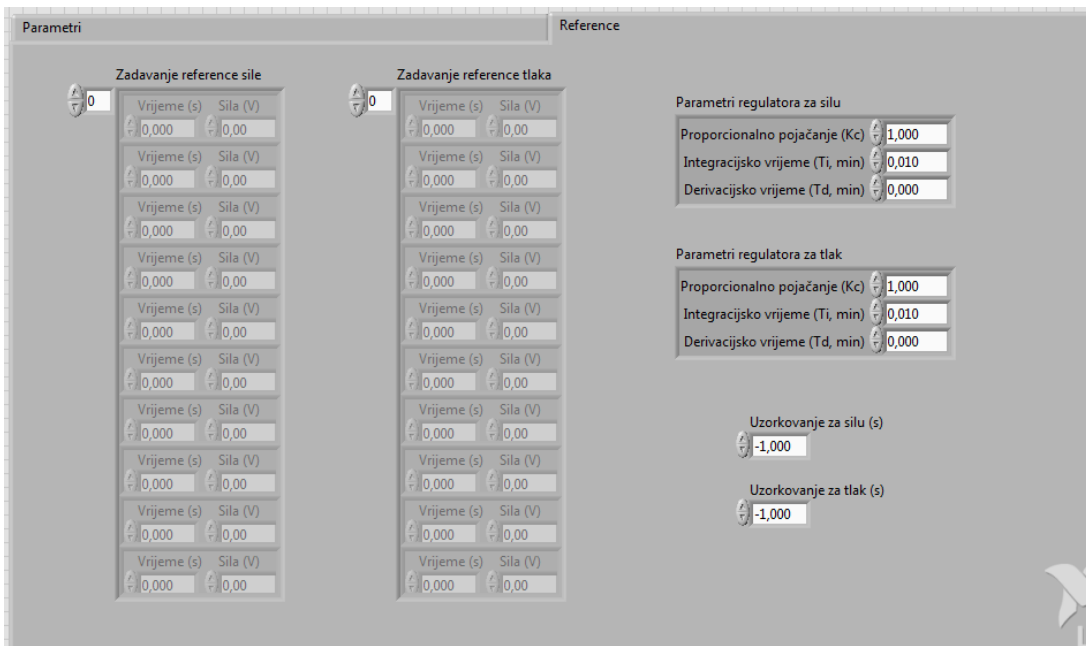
Parametri

Reference

Zadavanje reference sile

0

| Vrijeme (s) | Sila (V) |
|---|---|
| 0,000 | 0,00 |
| 0,000 | 0,00 |
| 0,000 | 0,00 |
| 0,000 | 0,00 |
| 0,000 | 0,00 |
| 0,000 | 0,00 |
| 0,000 | 0,00 |
| 0,000 | 0,00 |
| 0,000 | 0,00 |
| 0,000 | 0,00 |

Zadavanje reference tlaka

0

| Vrijeme (s) | Sila (V) |
|---|---|
| 0,000 | 0,00 |
| 0,000 | 0,00 |
| 0,000 | 0,00 |
| 0,000 | 0,00 |
| 0,000 | 0,00 |
| 0,000 | 0,00 |
| 0,000 | 0,00 |
| 0,000 | 0,00 |
| 0,000 | 0,00 |
| 0,000 | 0,00 |

Parametri regulatora za silu

Proporcionalno pojačanje (Kc) 1,000
Integracijsko vrijeme (Ti, min) 0,010
Derivacijsko vrijeme (Td, min) 0,000

Parametri regulatora za tlak

Proporcionalno pojačanje (Kc) 1,000
Integracijsko vrijeme (Ti, min) 0,010
Derivacijsko vrijeme (Td, min) 0,000

Uzorkovanje za silu (s)
-1,000

Uzorkovanje za tlak (s)
-1,000